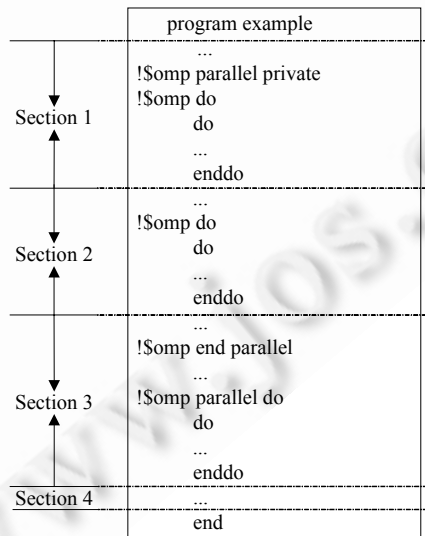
program example

Section 1
...
!$omp parallel private
!$omp do
do
...
enddo

Section 2
...
!$omp do
do
...
enddo

Section 3
...
!$omp end parallel
...
!$omp parallel do
do
...
enddo

Section 4
...
end